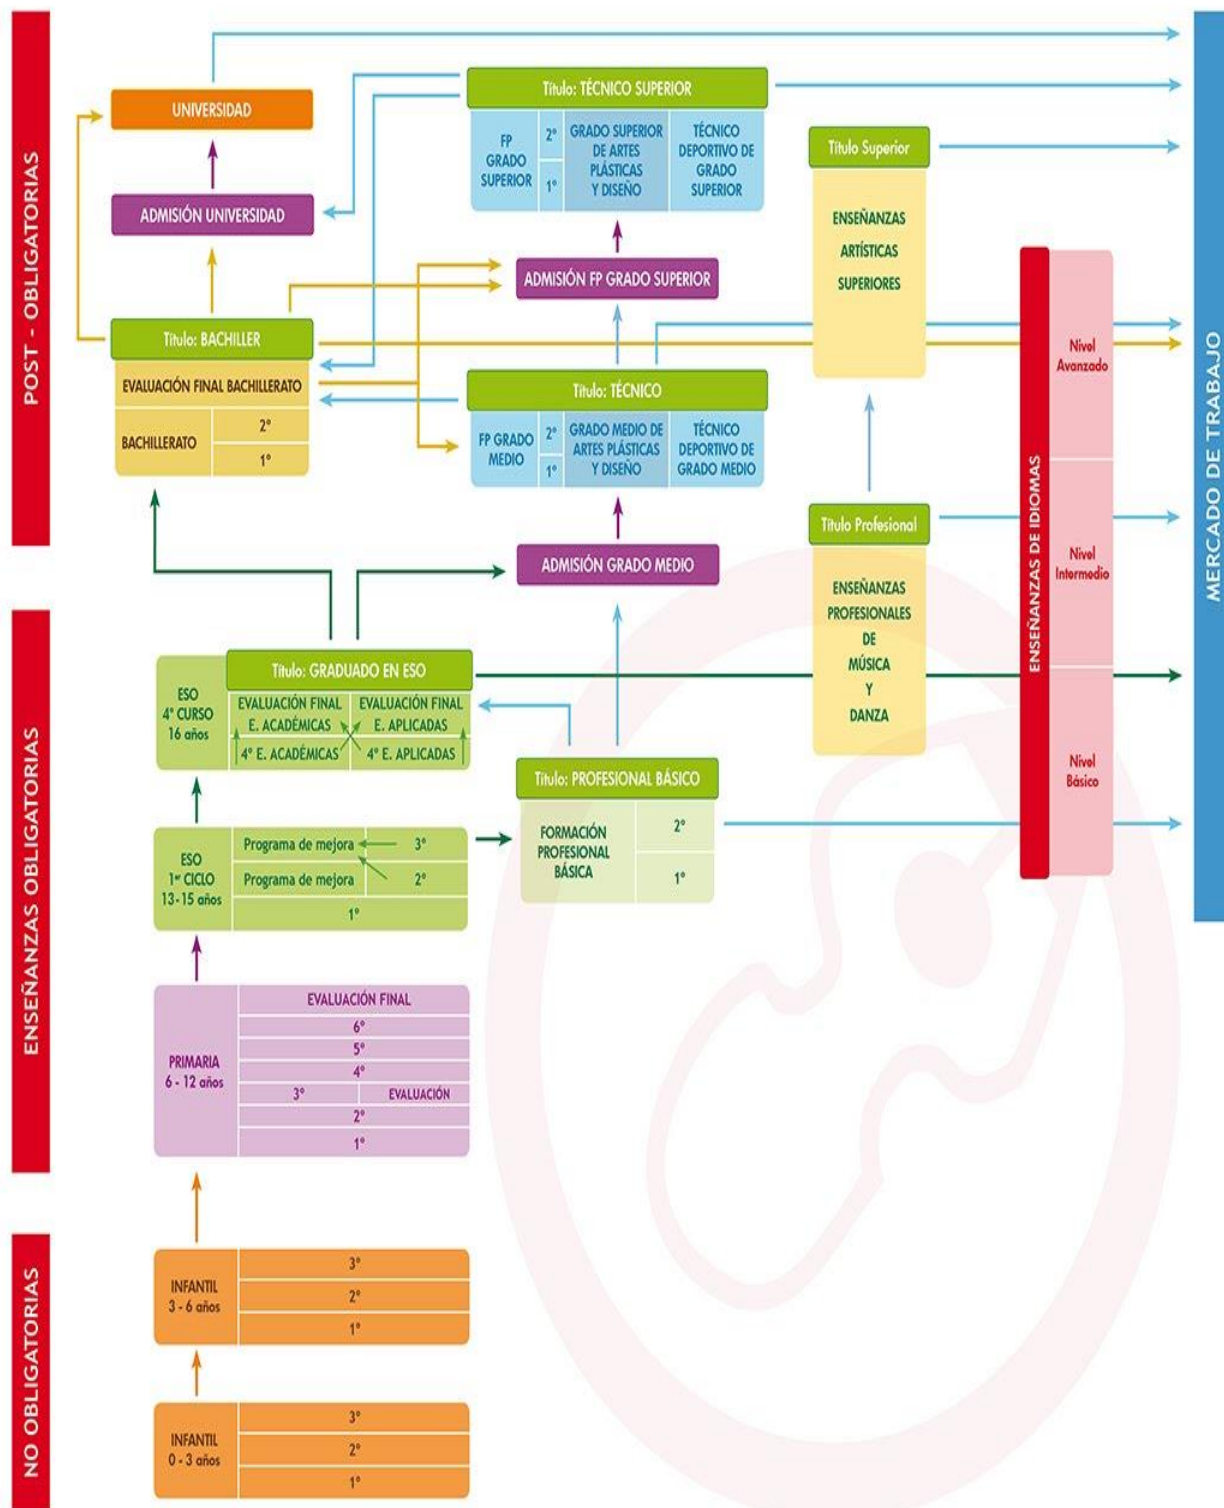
POST - OBLIGATORIAS

UNIVERSIDAD

ADMISIÓN UNIVERSIDAD

Título: BACHILLER

EVALUACIÓN FINAL BACHILLERATO

BACHILLERATO 2° 1°

Título: TÉCNICO SUPERIOR

FP GRADO SUPERIOR 2° 1°

GRADO SUPERIOR DE ARTES PLÁSTICAS Y DISEÑO

TÉCNICO DEPORTIVO DE GRADO SUPERIOR

ADMISIÓN FP GRADO SUPERIOR

Título: TÉCNICO

FP GRADO MEDIO 2° 1°

GRADO MEDIO DE ARTES PLÁSTICAS Y DISEÑO

TÉCNICO DEPORTIVO DE GRADO MEDIO

ADMISIÓN GRADO MEDIO

Título Superior

ENSEÑANZAS ARTÍSTICAS SUPERIORES

Título Profesional

ENSEÑANZAS PROFESIONALES DE MÚSICA Y DANZA

ENSEÑANZAS DE IDIOMAS

Nivel Avanzado

Nivel Intermedio

Nivel Básico

MERCADO DE TRABAJO

ENSEÑANZAS OBLIGATORIAS

ESO 4° CURSO 16 años

Título: GRADUADO EN ESO

EVALUACIÓN FINAL E. ACADÉMICAS

EVALUACIÓN FINAL E. APLICADAS

4° E. ACADÉMICAS

4° E. APLICADAS

ESO 1er CICLO 13-15 años

Programa de mejora 3°

Programa de mejora 2°

1°

Título: PROFESIONAL BÁSICO

FORMACIÓN PROFESIONAL BÁSICA 2° 1°

PRIMARIA 6 - 12 años

EVALUACIÓN FINAL

6°

5°

4°

3° EVALUACIÓN

2°

1°

NO OBLIGATORIAS

INFANTIL 3 - 6 años 3° 2° 1°

INFANTIL 0 - 3 años 3° 2° 1°